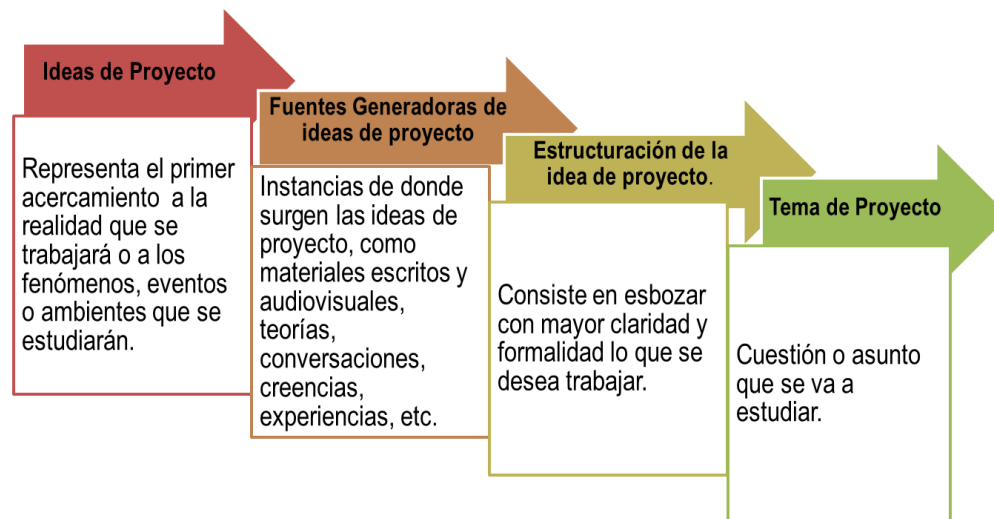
Ideas de Proyecto

Representa el primer acercamiento a la realidad que se trabajará o a los fenómenos, eventos o ambientes que se estudiarán.

Fuentes Generadoras de ideas de proyecto

Instancias de donde surgen las ideas de proyecto, como materiales escritos y audiovisuales, teorías, conversaciones, creencias, experiencias, etc.

Estructuración de la idea de proyecto.

Consiste en esbozar con mayor claridad y formalidad lo que se desea trabajar.

Tema de Proyecto

Cuestión o asunto que se va a estudiar.